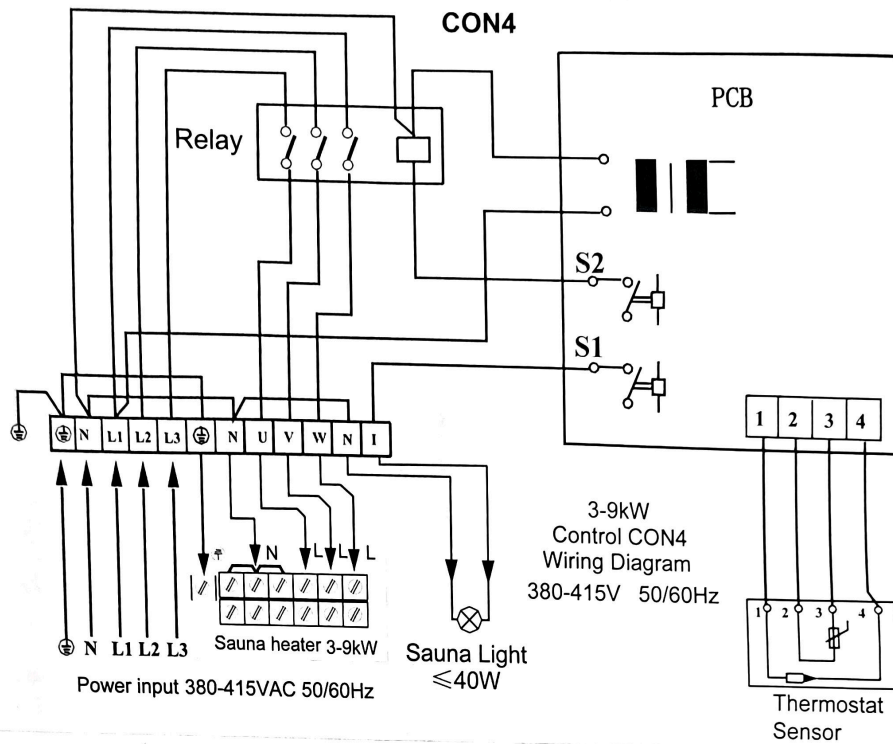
CON4

PCB

Relay

S2

S1

N L1 L2 L3 N U V W N I

1 2 3 4

3-9kW
Control CON4
Wiring Diagram
380-415V 50/60Hz

N L L L

N L1 L2 L3

Sauna heater 3-9kW

Sauna Light
$\leqslant$40W

Power input 380-415VAC 50/60Hz

1 2 3 4

Thermostat
Sensor